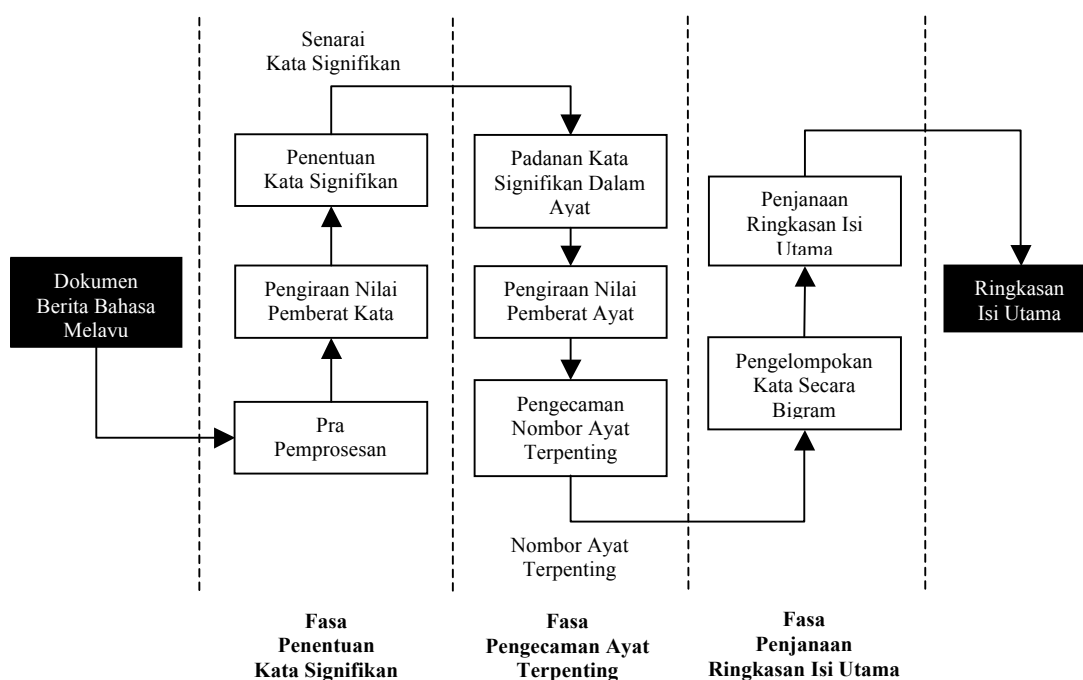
Senarai Kata Signifikan

Dokumen Berita Bahasa Melayu

Penentuan Kata Signifikan

Pengiraan Nilai Pemberat Kata

Pra Pemprosesan

Padanan Kata Signifikan Dalam Ayat

Pengiraan Nilai Pemberat Ayat

Pengecaman Nombor Ayat Terpenting

Nombor Ayat Terpenting

Penjanaan Ringkasan Isi Utama

Pengelompokan Kata Secara Bigram

Ringkasan Isi Utama

Fasa Penentuan Kata Signifikan

Fasa Pengecaman Ayat Terpenting

Fasa Penjanaan Ringkasan Isi Utama